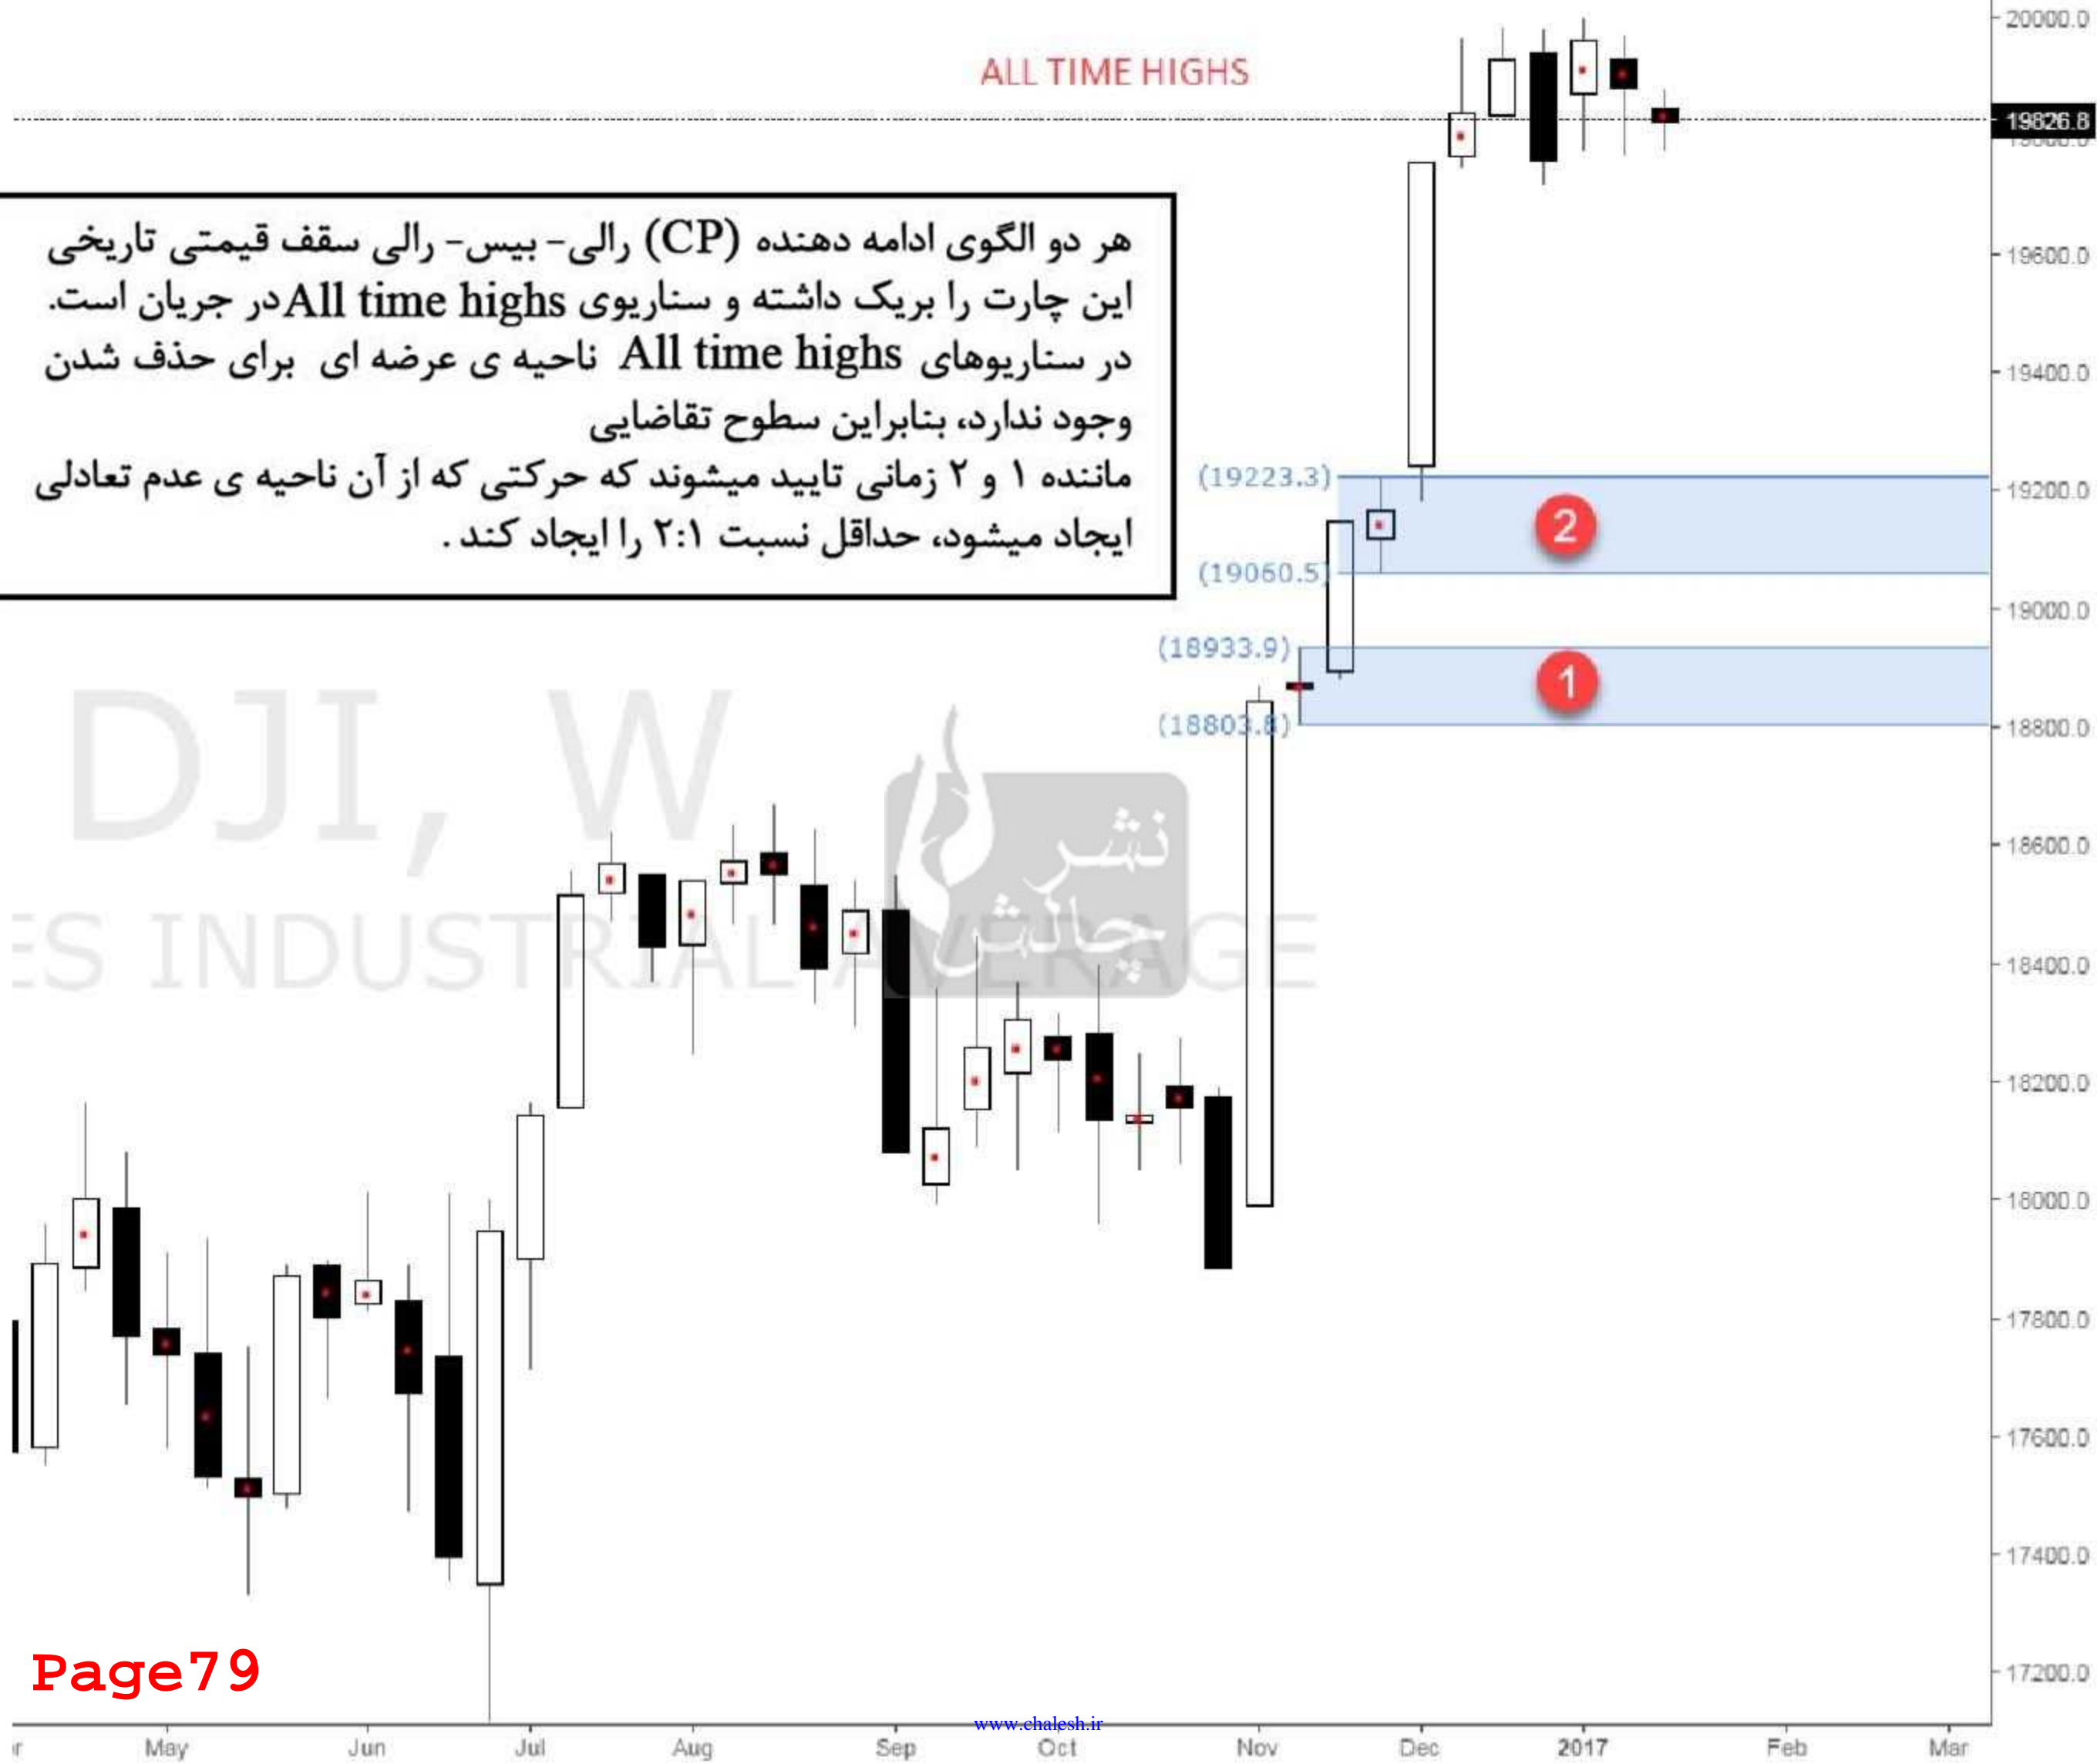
ALL TIME HIGHS

هر دو الگوی ادامه دهنده (CP) رالی- بیس- رالی سقف قیمتی تاریخی این چارت را بریک داشته و سناریوی All time highsدر جریان است.
در سناریوهای All time highs ناحیه ی عرضه ای برای حذف شدن وجود ندارد، بنابراین سطوح تقاضایی
مانند ۱ و ۲ زمانی تایید میشوند که حرکتی که از آن ناحیه ی عدم تعادلی ایجاد میشود، حداقل نسبت ۲:۱ را ایجاد کند.

(19223.3)
(19060.5)
(18933.9)
(18803.8)
2
1

DJI, W
ES INDUSTRIAL AVERAGE
نشر چالش

20000.0
19826.8
19600.0
19400.0
19200.0
19000.0
18800.0
18600.0
18400.0
18200.0
18000.0
17800.0
17600.0
17400.0
17200.0

Page79

www.chalesh.ir

r May Jun Jul Aug Sep Oct Nov Dec 2017 Feb Mar